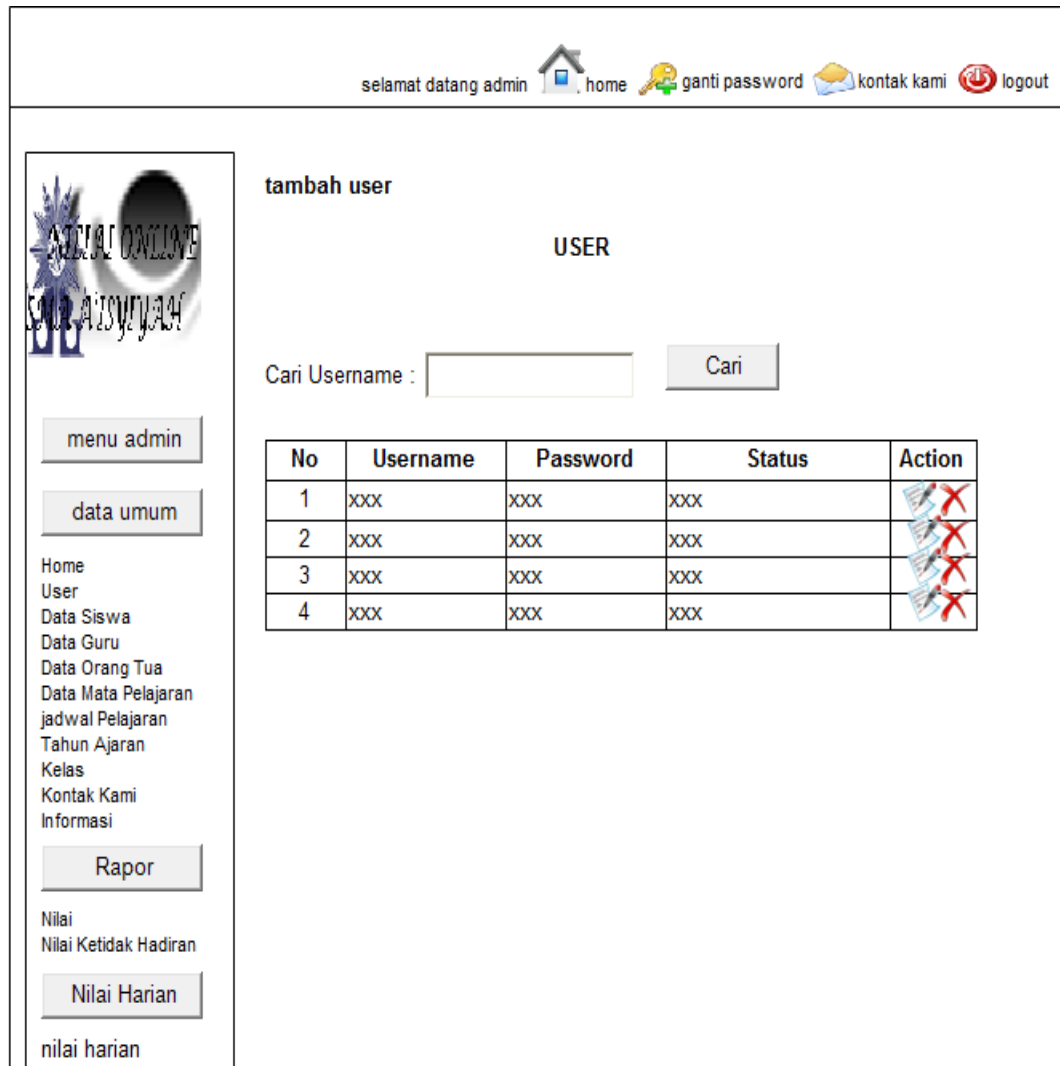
selamat datang admin home ganti password kontak kami logout

NILAI ONLINE SMA AISYIYAH

menu admin

data umum

Home
User
Data Siswa
Data Guru
Data Orang Tua
Data Mata Pelajaran
jadwal Pelajaran
Tahun Ajaran
Kelas
Kontak Kami
Informasi

Rapor

Nilai
Nilai Ketidak Hadiran

Nilai Harian

nilai harian

tambah user

USER

Cari Username : Cari

| No | Username | Password | Status | Action |
|---|---|---|---|---|
| 1 | xxx | xxx | xxx | |
| 2 | xxx | xxx | xxx | |
| 3 | xxx | xxx | xxx | |
| 4 | xxx | xxx | xxx | |